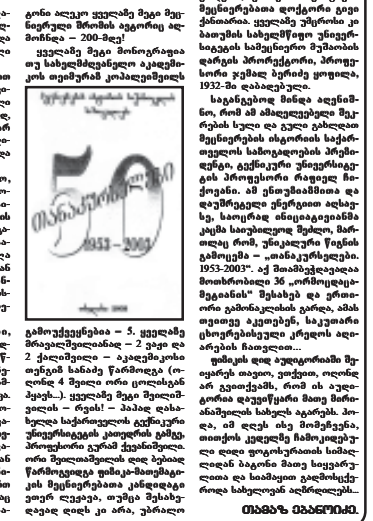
გარეთ ალეკო ყველაზე მეტი მეცნიერული შრომის ავტორიც აღმოჩნდა – 200-მდე!

ყველაზე მეტი მონოგრაფია თუ სახელმძღვანელო აკადემიკოს თეიმურაზ კოპალეიშვილს

50
თანაპრომოპლი
1953 — 2003

გამოუქვეყნებია – 5. ყველაზე მრავალშვილიანნი – 2 ვაჟი და 2 ქალიშვილი – აკადემიკოსი თენგიზ ხაჩიძე წარმოდგა (ოლონდ 4 შვილი ორი ცოლისგან ჰყავს...). ყველაზე მეტი შვილიშვილი – რვაი! – პაპად დახაზულა სოფიკო ბებიკიური ქუთაისურ უნივერსიტეტის კათედრის გამგე, პროფესორი გურამ ქუჩანიშვილი. ორი მეტოქეობაზე დაც მღერიან წარმოდგდა ფიზიკა-მათემატიკის მეცნიერებათა კანდიდატი ვიგრ ლეკიშვილი, თუმცა მხსახვედრი დიდი არ არა, უპრიანი

მეცნიერებათა დოქტორი გიგი ქანთარია. ყველაზე უმცროსი კი ბათუმის სახელმწიფო უნივერსიტეტის სამეცნიერო მუშაობის დარგის პროორექტორი, პროფესორი ჯემალ ბერიძე ყოფილა, 1932-ში დაბადებული.

საგანგებოდ მინდა აღვნიშნო, რომ ამ ამაღელვებელი შეკრების სულის და გულის გახლდათ მეცნიერებათა აკადემიის საქართველოს სამოქალაქოების პრემიაზე, ენერგოს უნივერსიტეტის პროფესორის რატილი ხარეინი. ამ ენთუზიაზმითა და დაუშრეტელი ენერგიით აღსავსე, საოცრად ინიციატივიანმა ქალმა საიუბილეო შეკრებით მოთელ რომ, უნიკალური წიგნის გამოცემა – „თანაკურსელები. 1953-2003". აქ შთამბეჭდავადაა მოთხრობილი 36 „ორმოცდაცამეტელის" შესახებ და ერთიორი გამონაკლისის გარდა, ამას თვითვე ავეთებს, საკუთრიც ცხოვრებისეული აღწერა ადარებს ჩაირთველი.

ფიზიკის დიდ აუდიტორიაში შეიკრიბა თავის, ეთქვით, რომ ის გვეთქვაზე, რომ ის ავიდრებოდა დაუვეყნება ვინმე მისი ანაშფოთის სახელს ავარებს. პოდა, იმ დღეს ისე მოუბრვა, თითქოს კედელზე ჩამოკიდებული ეფ ნადამი სოფელი საშოწლილდებ ბაგრის მათვ სიყვარულია და საიმვიათ გადმოსცირობადი სახელიც აღნრიალებს...

თამაზ ცანიბიძე.